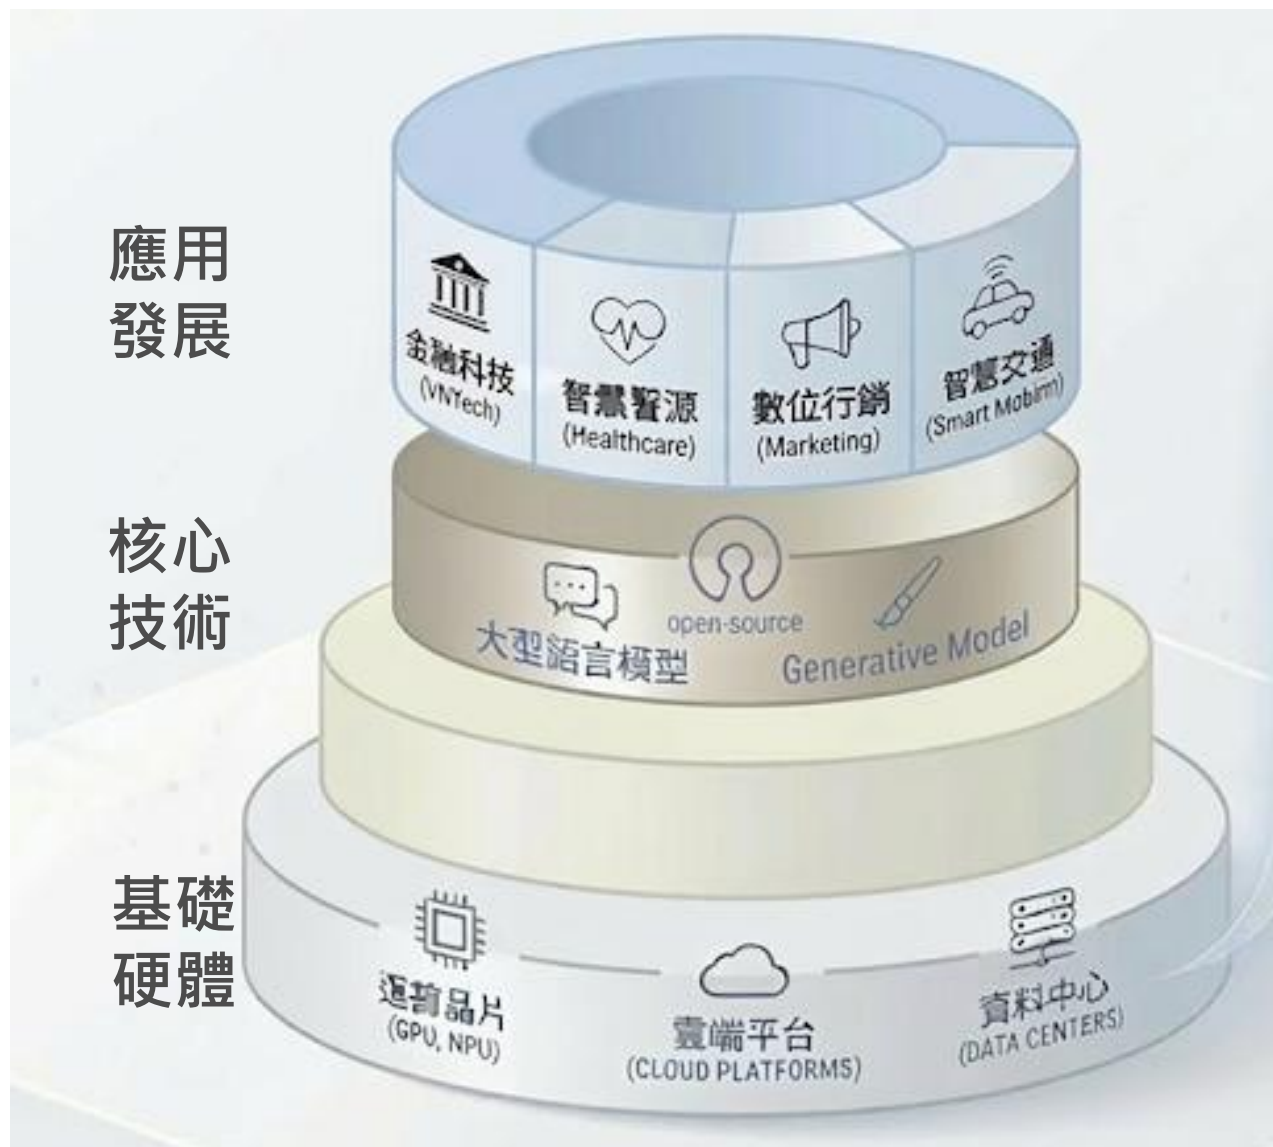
應用發展

金融科技
(VNTech)

智慧醫源
(Healthcare)

數位行銷
(Marketing)

智慧交通
(Smart Mobility)

核心技術

大型語言模型

open-source

Generative Model

基礎硬體

運算晶片
(GPU, NPU)

雲端平台
(CLOUD PLATFORMS)

資料中心
(DATA CENTERS)